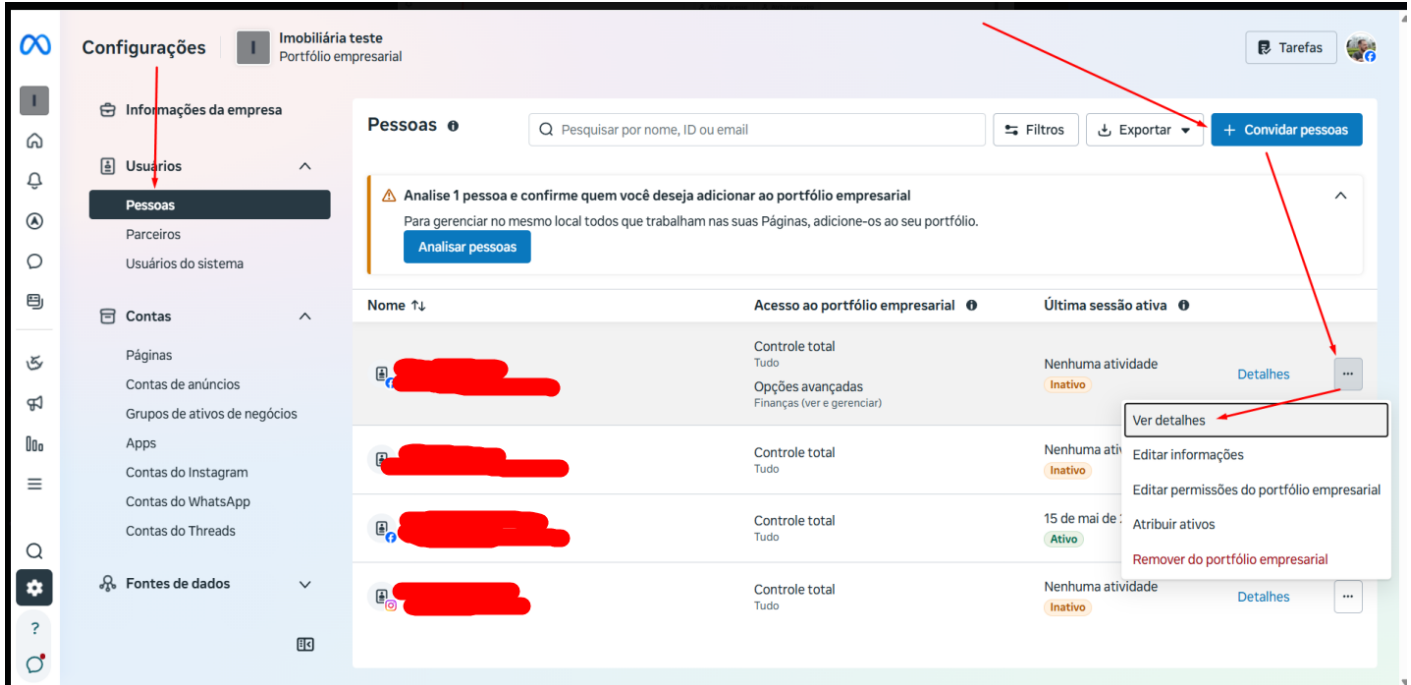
Configurações
I
Imobiliária teste
Portfólio empresarial

Tarefas

Informações da empresa
Usuários
Pessoas
Parceiros
Usuários do sistema
Contas
Páginas
Contas de anúncios
Grupos de ativos de negócios
Apps
Contas do Instagram
Contas do WhatsApp
Contas do Threads
Fontes de dados

Pessoas
Pesquisar por nome, ID ou email
Filtros
Exportar
+ Convidar pessoas

Analise 1 pessoa e confirme quem você deseja adicionar ao portfólio empresarial
Para gerenciar no mesmo local todos que trabalham nas suas Páginas, adicione-os ao seu portfólio.
Analisar pessoas

| Nome ↑↓ | Acesso ao portfólio empresarial | Última sessão ativa | |
|---|---|---|---|
| | Controle total<br>Tudo<br>Opções avançadas<br>Finanças (ver e gerenciar) | Nenhuma atividade<br>Inativo | Detalhes ··· |
| | Controle total<br>Tudo | Nenhuma ati<br>Inativo | |
| | Controle total<br>Tudo | 15 de mai de<br>Ativo | |
| | Controle total<br>Tudo | Nenhuma atividade<br>Inativo | Detalhes ··· |

Ver detalhes
Editar informações
Editar permissões do portfólio empresarial
Atribuir ativos
Remover do portfólio empresarial